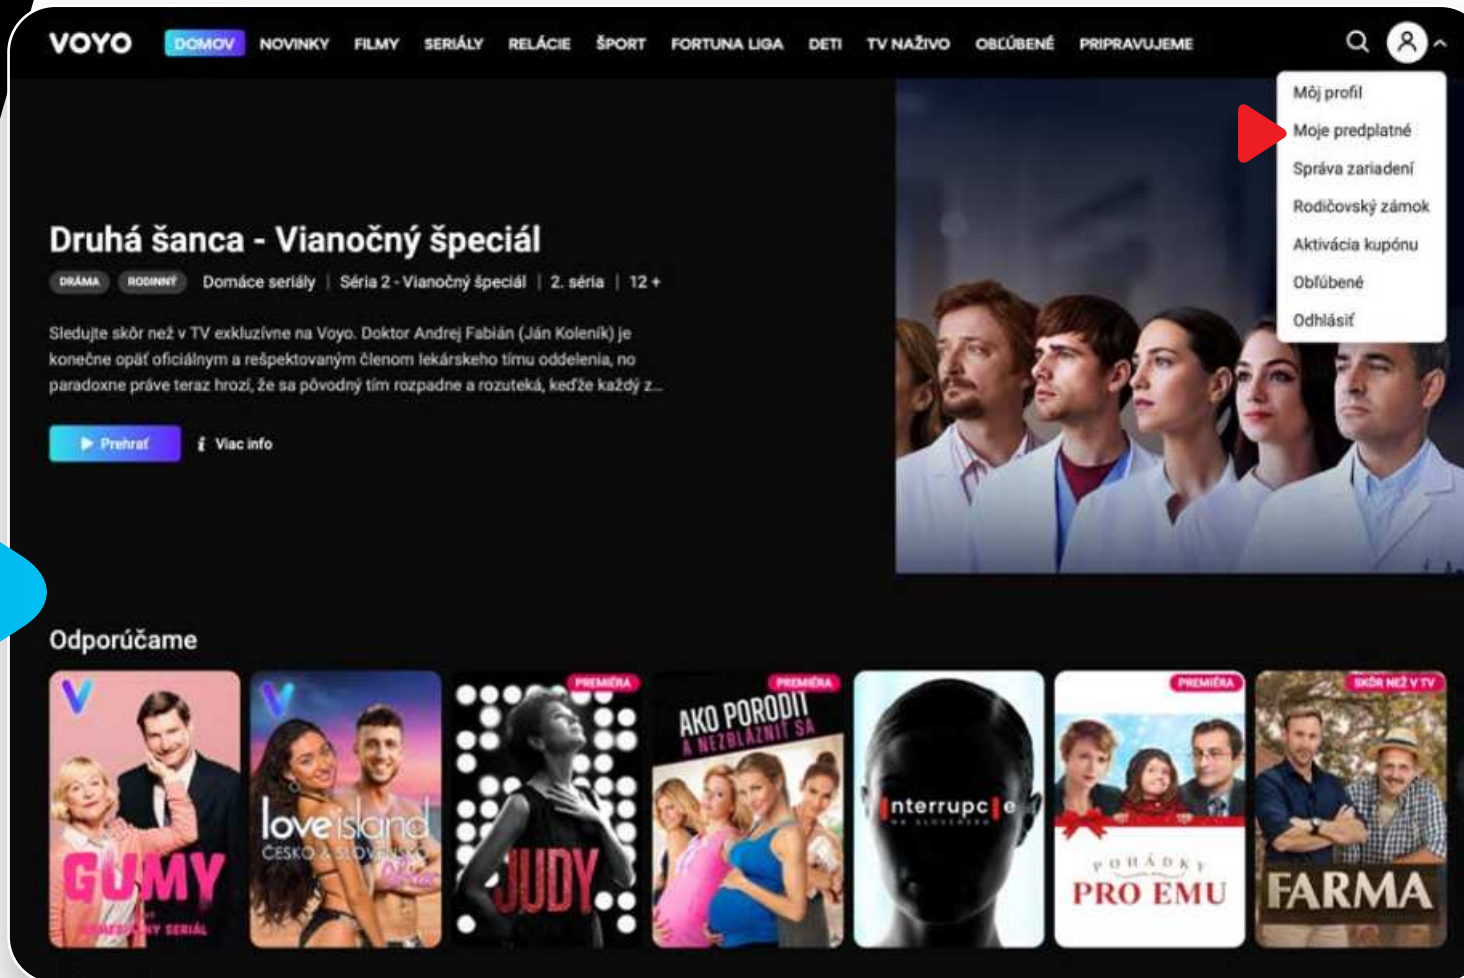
VOYO DOMOV NOVINKY FILMY SERIÁLY RELÁCIE ŠPORT FORTUNA LIGA DETI TV NAŽIVO OBĽÚBENÉ PRIPRAVUJEME

Môj profil
Moje predplatné
Správa zariadení
Rodičovský zámok
Aktivácia kupónu
Obľúbené
Odhlásiť

Druhá šanca - Vianočný špeciál

DRÁMA RODINNÝ Domáce seriály | Séria 2 - Vianočný špeciál | 2. séria | 12 +

Sledujte skôr než v TV exkluzívne na Voyo. Doktor Andrej Fabián (Ján Koleník) je konečne opäť oficiálnym a rešpektovaným členom lekárskeho tímu oddelenia, no paradoxne práve teraz hrozí, že sa pôvodný tím rozpadne a rozuteká, keďže každý z...

Prehrať Viac info

Odporúčame

V GUMY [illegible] SERIÁL

V love island ČESKO & SLOVENSKO

PREMIÉRA JUDY

PREMIÉRA AKO PORODIŤ A NEZBLÁZNIŤ SA

Interrupcie NA SLOVENSKU

PREMIÉRA POHÁDKY PRO EMU

SKÔR NEŽ V TV FARMA